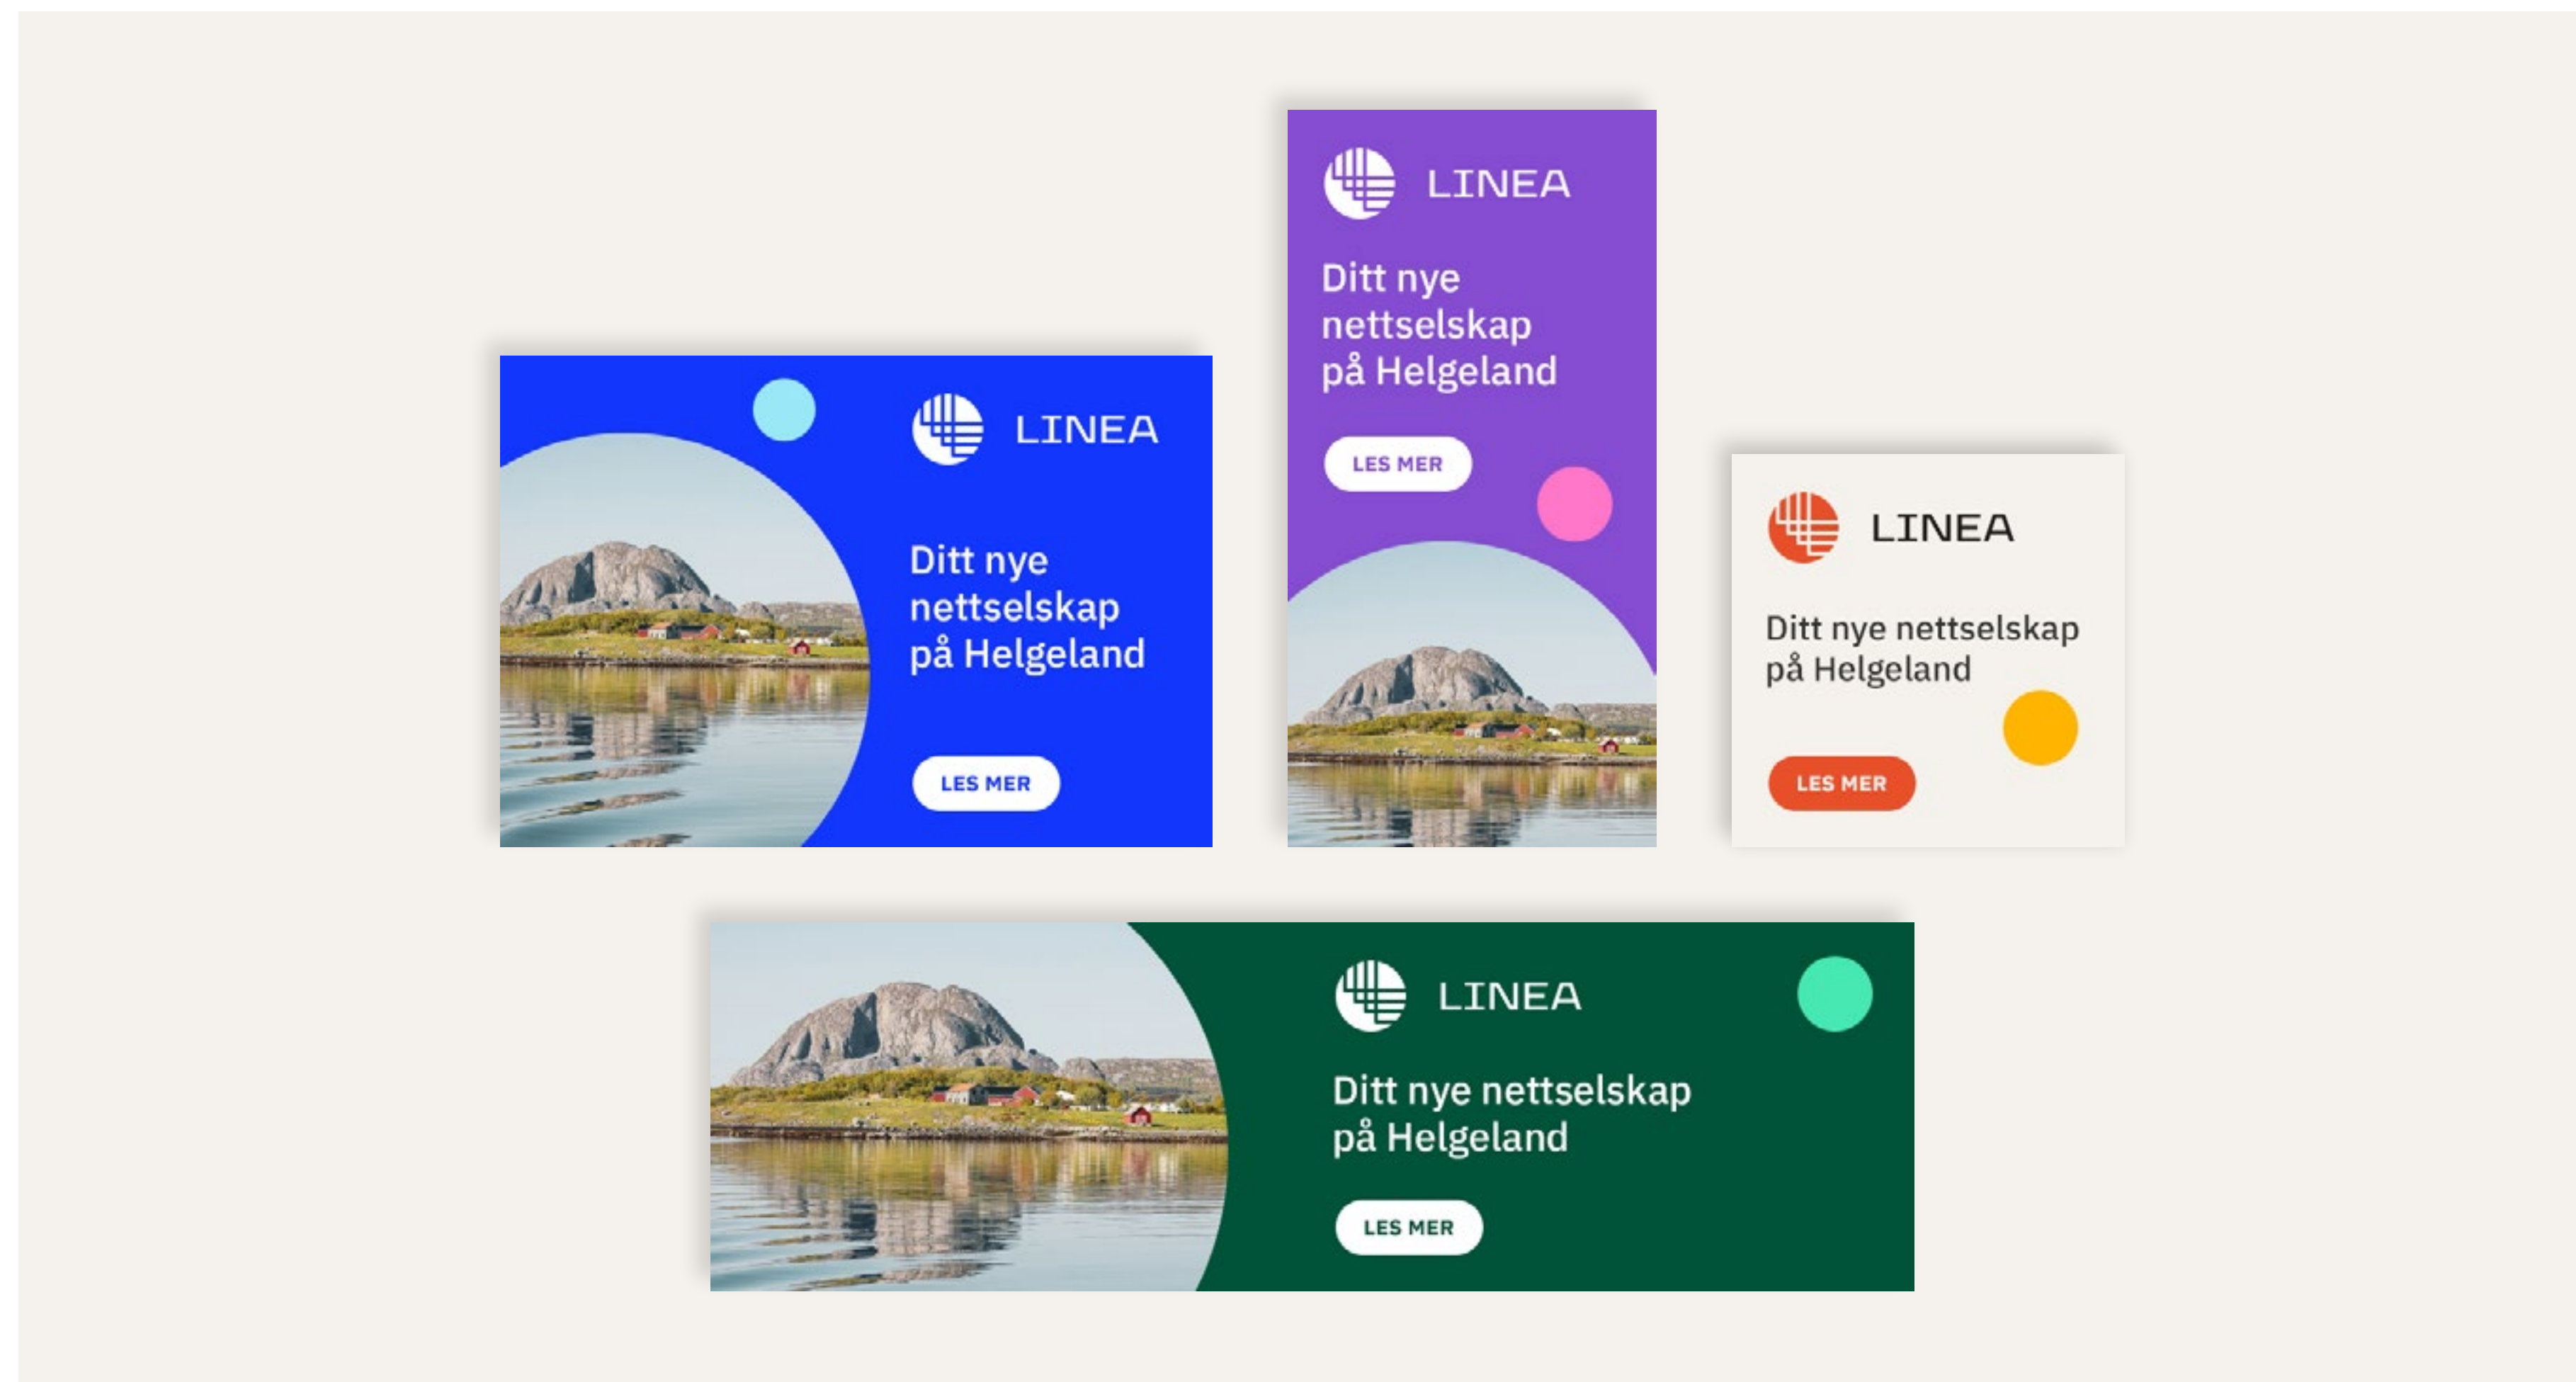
LINEA

Ditt nye nettselskap på Helgeland

LES MER

LINEA

Ditt nye nettselskap på Helgeland

LES MER

LINEA

Ditt nye nettselskap på Helgeland

LES MER

LINEA

Ditt nye nettselskap på Helgeland

LES MER